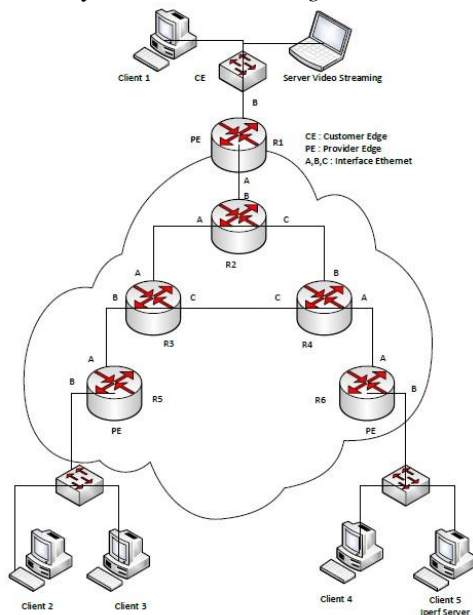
Client 1
CE
Server Video Streaming
B
PE
R1
CE : Customer Edge
PE : Provider Edge
A,B,C : Interface Ethernet
A
B
A
C
R2
A
B
B
C
C
A
R3
R4
A
A
B
B
R5
R6
PE
PE
Client 2
Client 3
Client 4
Client 5
Iperf Server